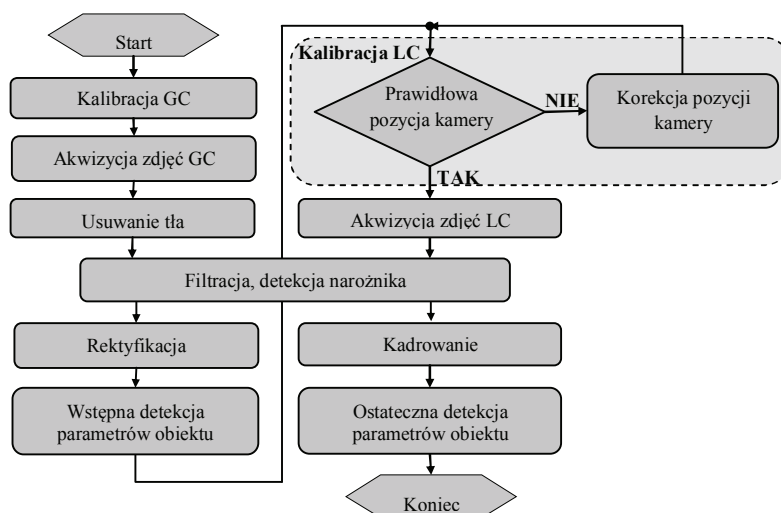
Start

Kalibracja GC

Akwizycja zdjęć GC

Usuwanie tła

Kalibracja LC

Prawidłowa pozycja kamery

NIE

Korekcja pozycji kamery

TAK

Akwizycja zdjęć LC

Filtracja, detekcja narożnika

Rektyfikacja

Wstępna detekcja parametrów obiektu

Kadrowanie

Ostateczna detekcja parametrów obiektu

Koniec